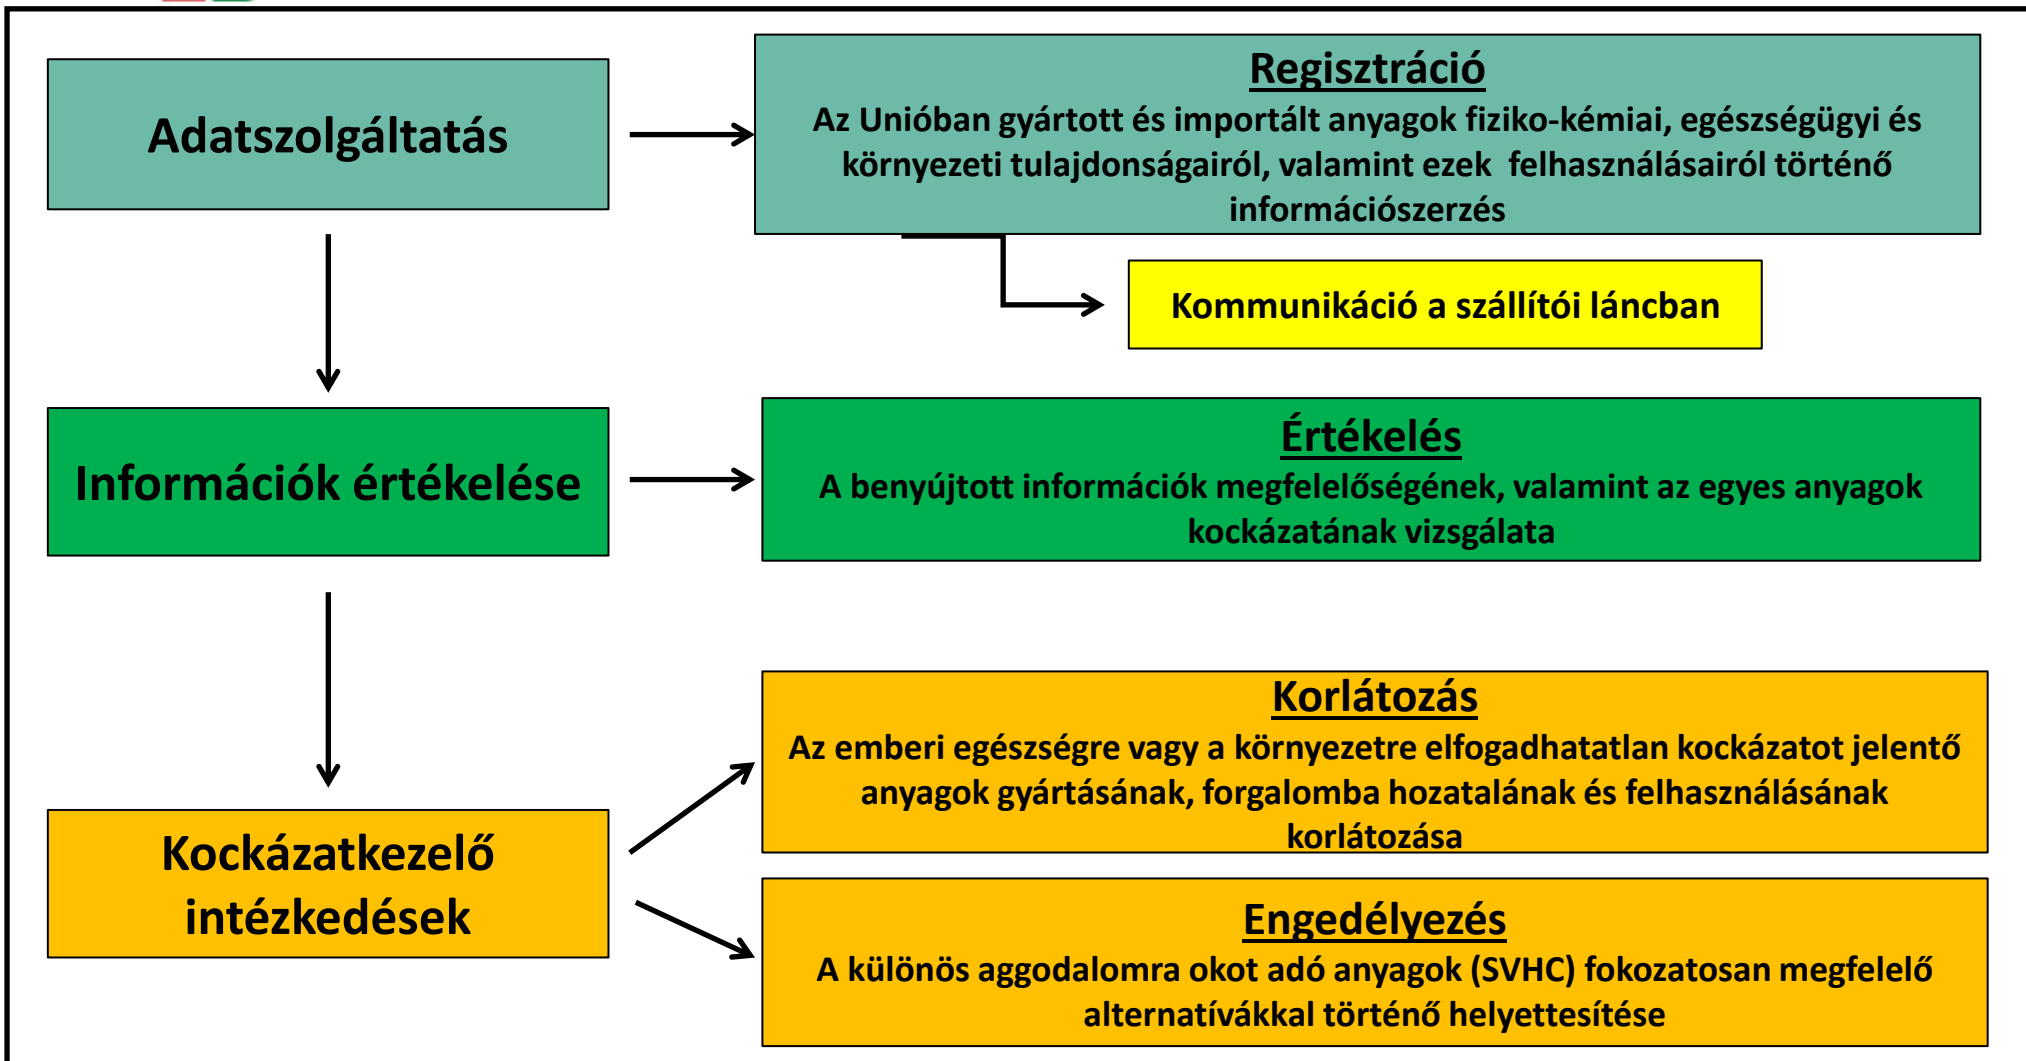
Adatszolgáltatás

Regisztráció
Az Unióban gyártott és importált anyagok fiziko-kémiai, egészségügyi és környezeti tulajdonságairól, valamint ezek felhasználásairól történő információszerzés

Kommunikáció a szállítói láncban

Információk értékelése

Értékelés
A benyújtott információk megfelelőségének, valamint az egyes anyagok kockázatának vizsgálata

Kockázatkezelő intézkedések

Korlátozás
Az emberi egészségre vagy a környezetre elfogadhatatlan kockázatot jelentő anyagok gyártásának, forgalomba hozatalának és felhasználásának korlátozása

Engedélyezés
A különös aggodalomra okot adó anyagok (SVHC) fokozatosan megfelelő alternatívákkal történő helyettesítése